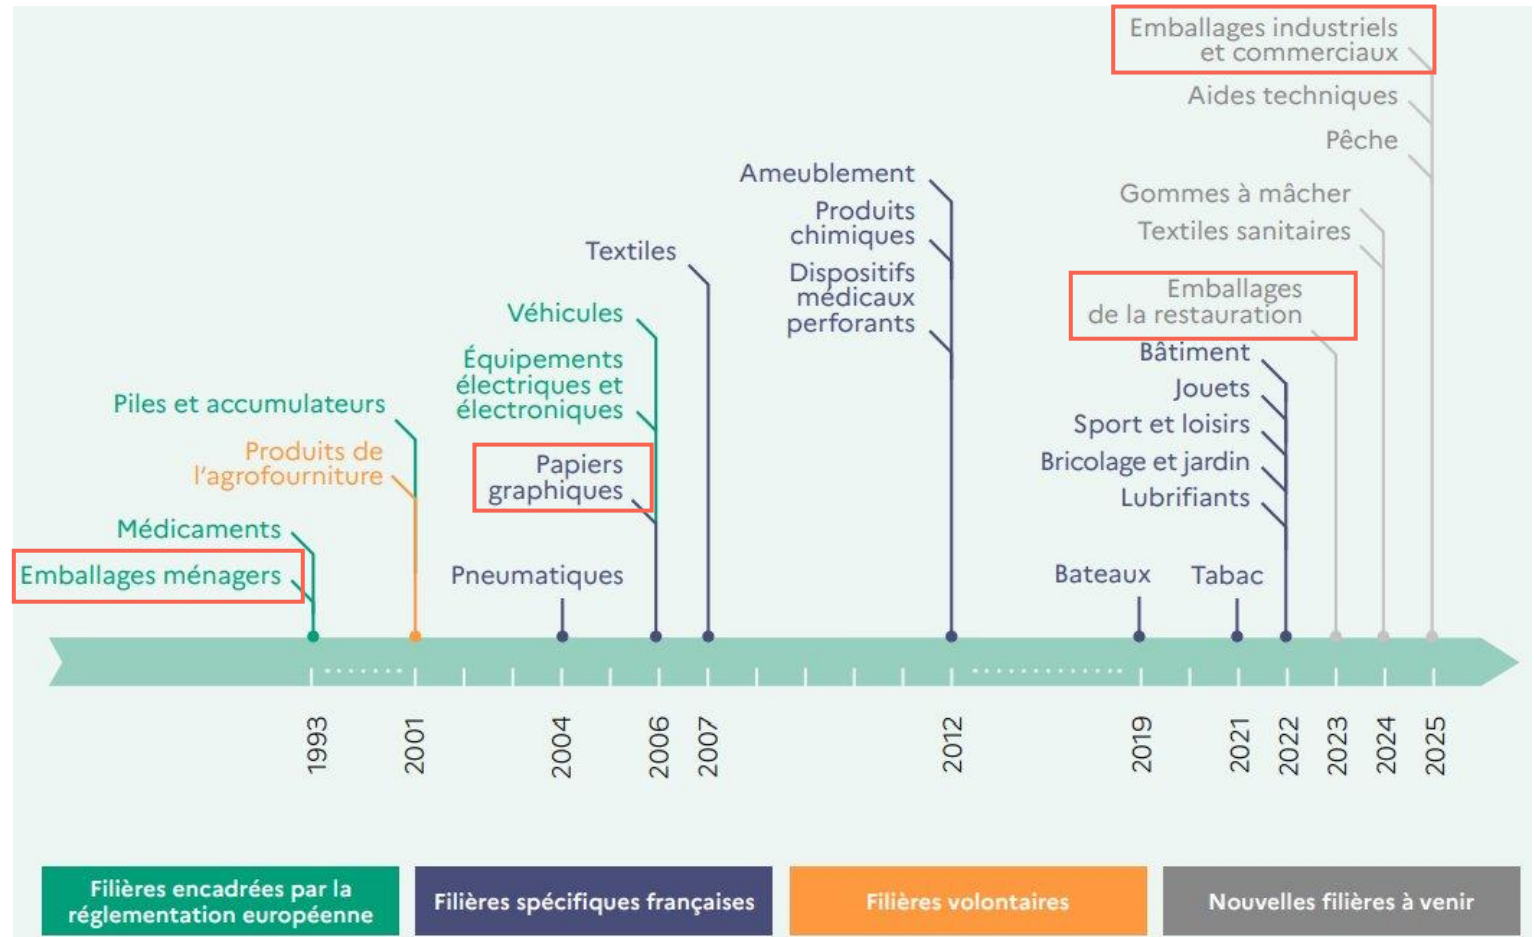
Emballages industriels et commerciaux

Aides techniques

Pêche

Gommes à mâcher

Textiles sanitaires

Emballages de la restauration

Ameublement

Produits chimiques

Dispositifs médicaux perforants

Textiles

Véhicules

Équipements électriques et électroniques

Papiers graphiques

Piles et accumulateurs

Produits de l'agrofourniture

Médicaments

Emballages ménagers

Pneumatiques

Bâtiment

Jouets

Sport et loisirs

Bricolage et jardin

Lubrifiants

Bateaux

Tabac

1993
2001
2004
2006
2007
2012
2019
2021
2022
2023
2024
2025

Filières encadrées par la réglementation européenne

Filières spécifiques françaises

Filières volontaires

Nouvelles filières à venir